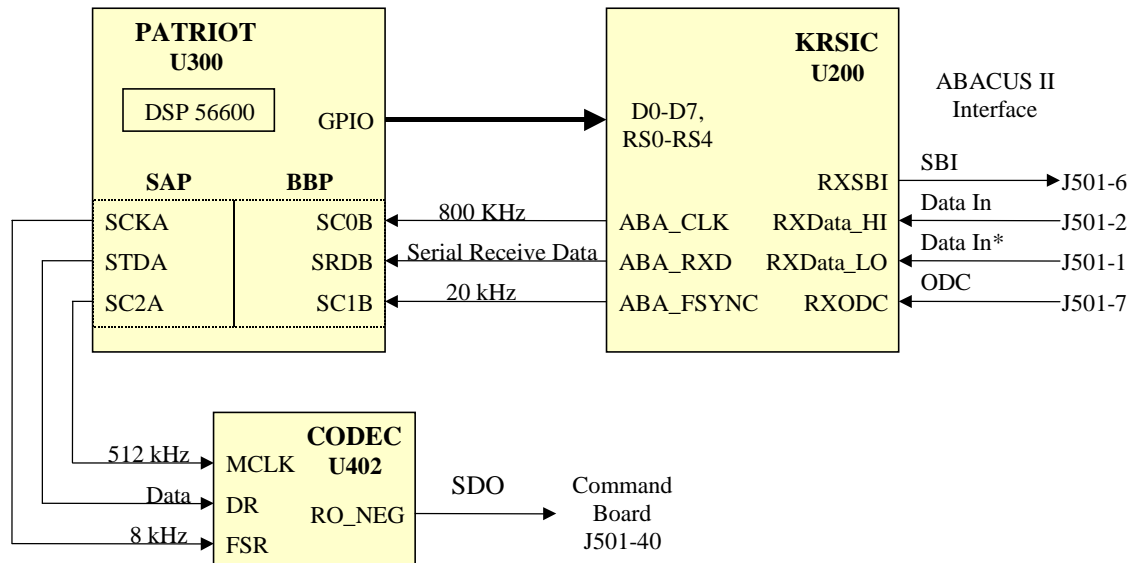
PATRIOT
U300

DSP 56600

GPIO

SAP
BBP

SCKA
STDA
SC2A

SC0B
SRDB
SC1B

800 KHz
Serial Receive Data
20 kHz

KRSIC
U200

D0-D7,
RS0-RS4

ABA_CLK
ABA_RXD
ABA_FSYNC

RXSBI
RXData_HI
RXData_LO
RXODC

ABACUS II
Interface

SBI
Data In
Data In*
ODC

J501-6
J501-2
J501-1
J501-7

CODEC
U402

512 kHz
Data
8 kHz

MCLK
DR
FSR

RO_NEG

SDO

Command
Board
J501-40